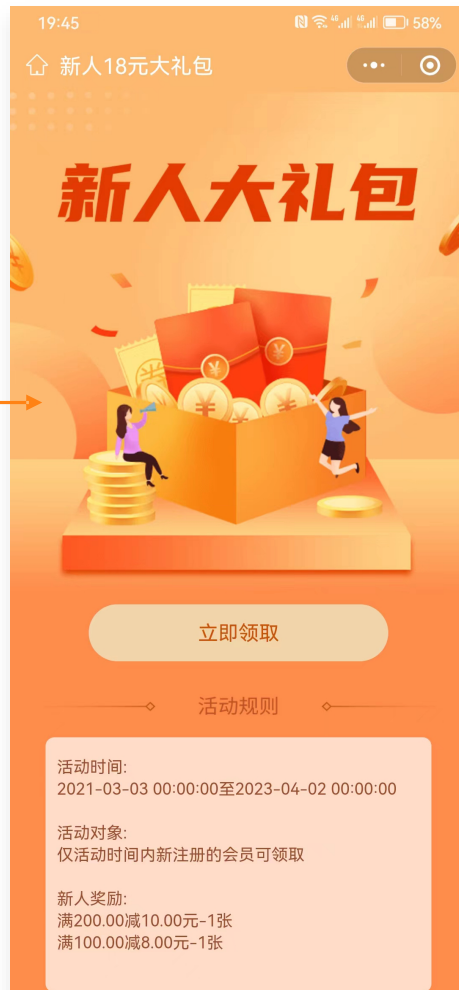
19:45 58%

新人18元大礼包

新人大礼包

立即领取

活动规则

活动时间:
2021-03-03 00:00:00至2023-04-02 00:00:00

活动对象:
仅活动时间内新注册的会员可领取

新人奖励:
满200.00减10.00元-1张
满100.00减8.00元-1张